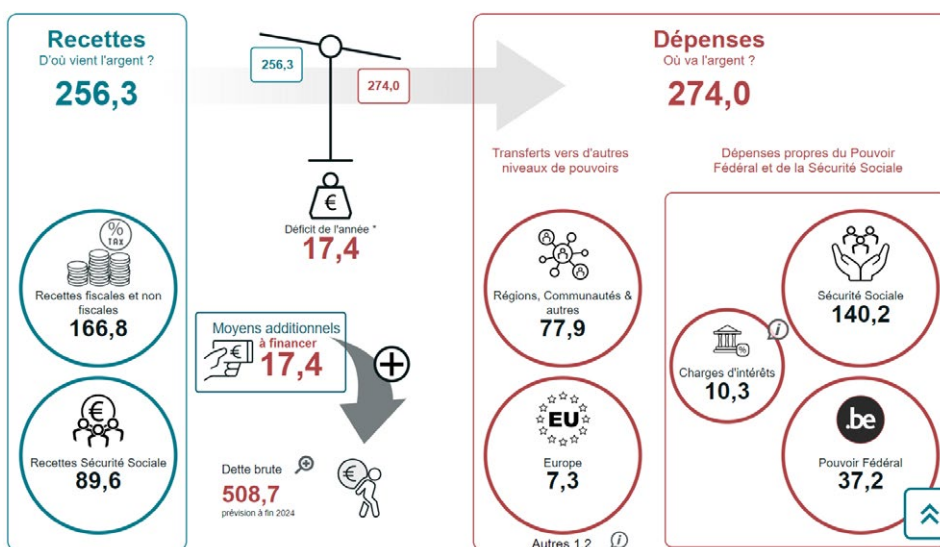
Recettes
D'où vient l'argent ?
256,3

256,3
274,0

€
Déficit de l'année *
17,4

Dépenses
Où va l'argent ?
274,0

Transferts vers d'autres niveaux de pouvoirs

Dépenses propres du Pouvoir Fédéral et de la Sécurité Sociale

%
TAX
Recettes fiscales et non fiscales
166,8

Moyens additionnels à financer
17,4

Régions, Communautés & autres
77,9

Sécurité Sociale
140,2

%
Charges d'intérêts
10,3

€
Recettes Sécurité Sociale
89,6

Dette brute
508,7
prévision à fin 2024

€

EU
Europe
7,3

Autres 1,2

.be
Pouvoir Fédéral
37,2